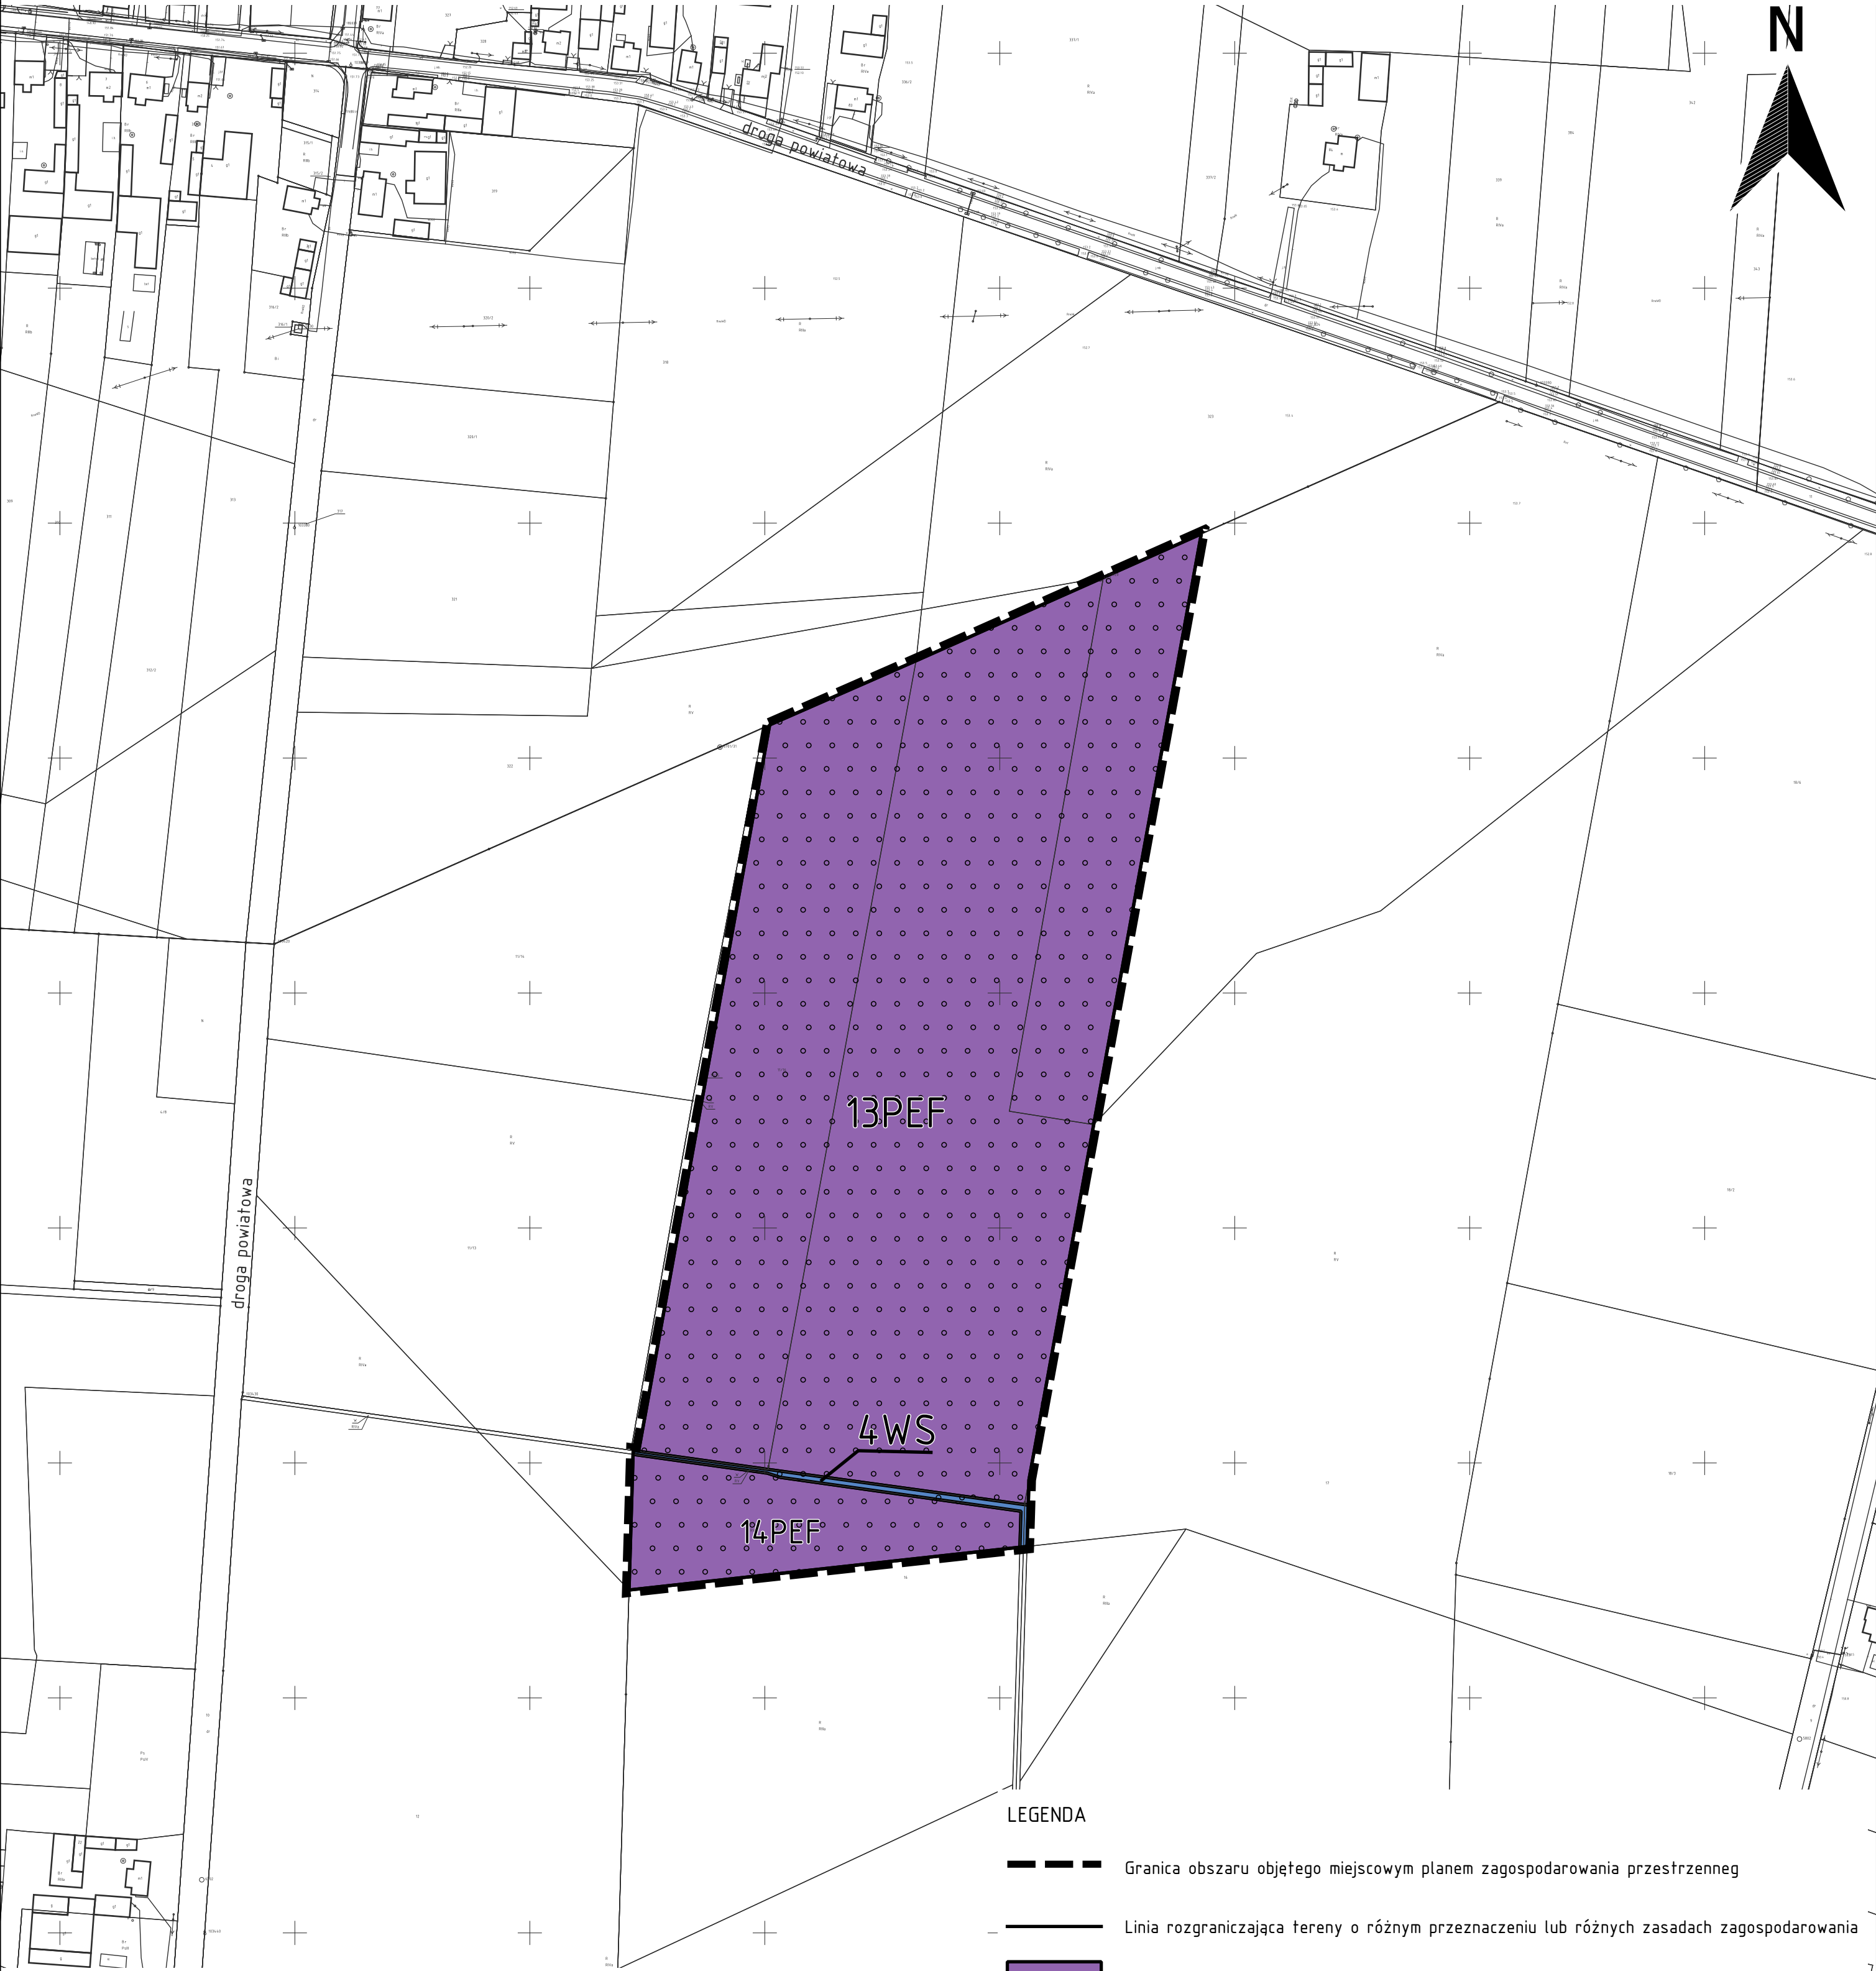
N

droga powiatowa

droga powiatowa

13PEF

4WS

14PEF

LEGENDA

Granica obszaru objętego miejscowym planem zagospodarowania przestrzenneg

Linia rozgraniczająca tereny o różnym przeznaczeniu lub różnych zasadach zagospodarowania